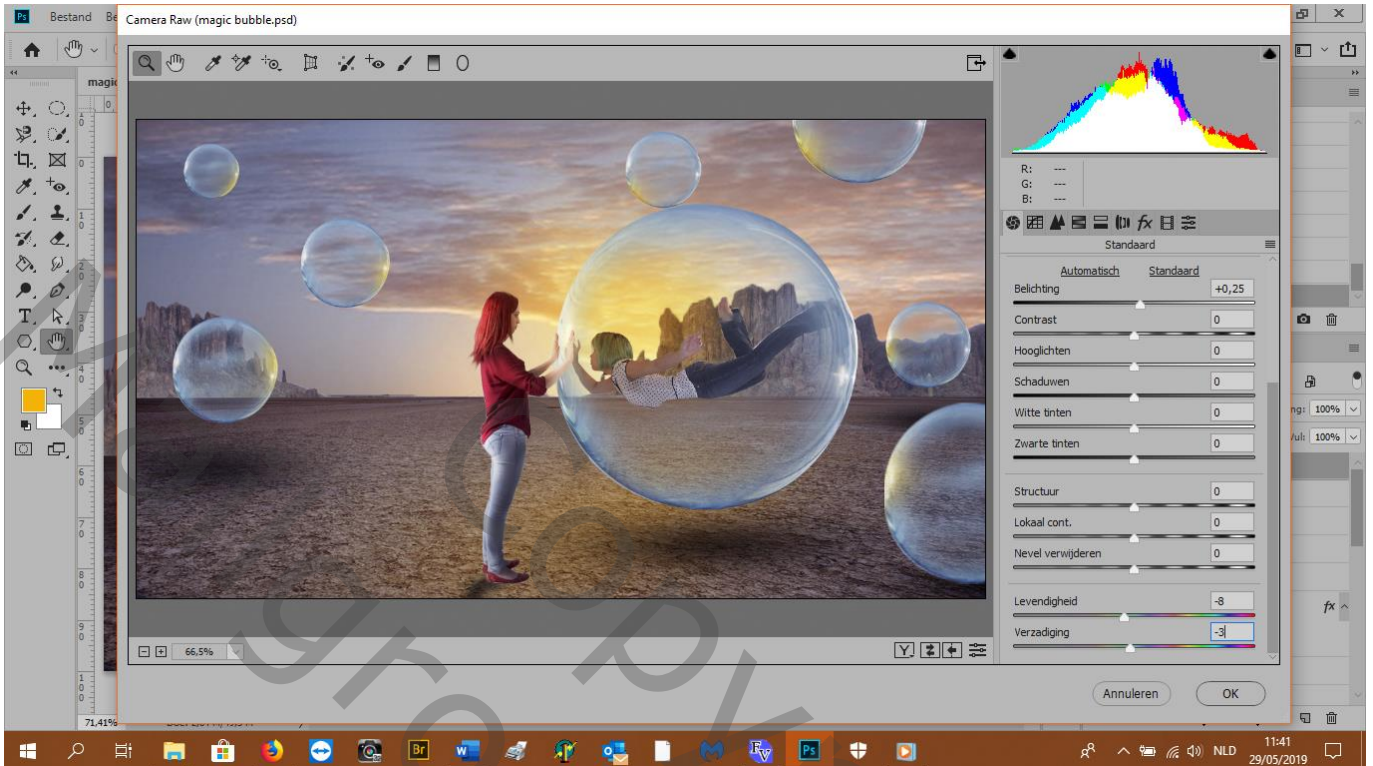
Ps Bestand Be

Camera Raw (magic bubble.psd)

magic

R: ---
G: ---
B: ---

Standaard

Automatisch Standaard

Belichting +0,25

Contrast 0

Hooglichten 0

Schaduwen 0

Witte tinten 0

Zwarte tinten 0

Structuur 0

Lokaal cont. 0

Nevel verwijderen 0

Levendigheid -8

Verzadiging -3

66,5%

Annuleren OK

ng: 100%

Vul: 100%

71,41%

NLD 11:41 29/05/2019

Br Ps